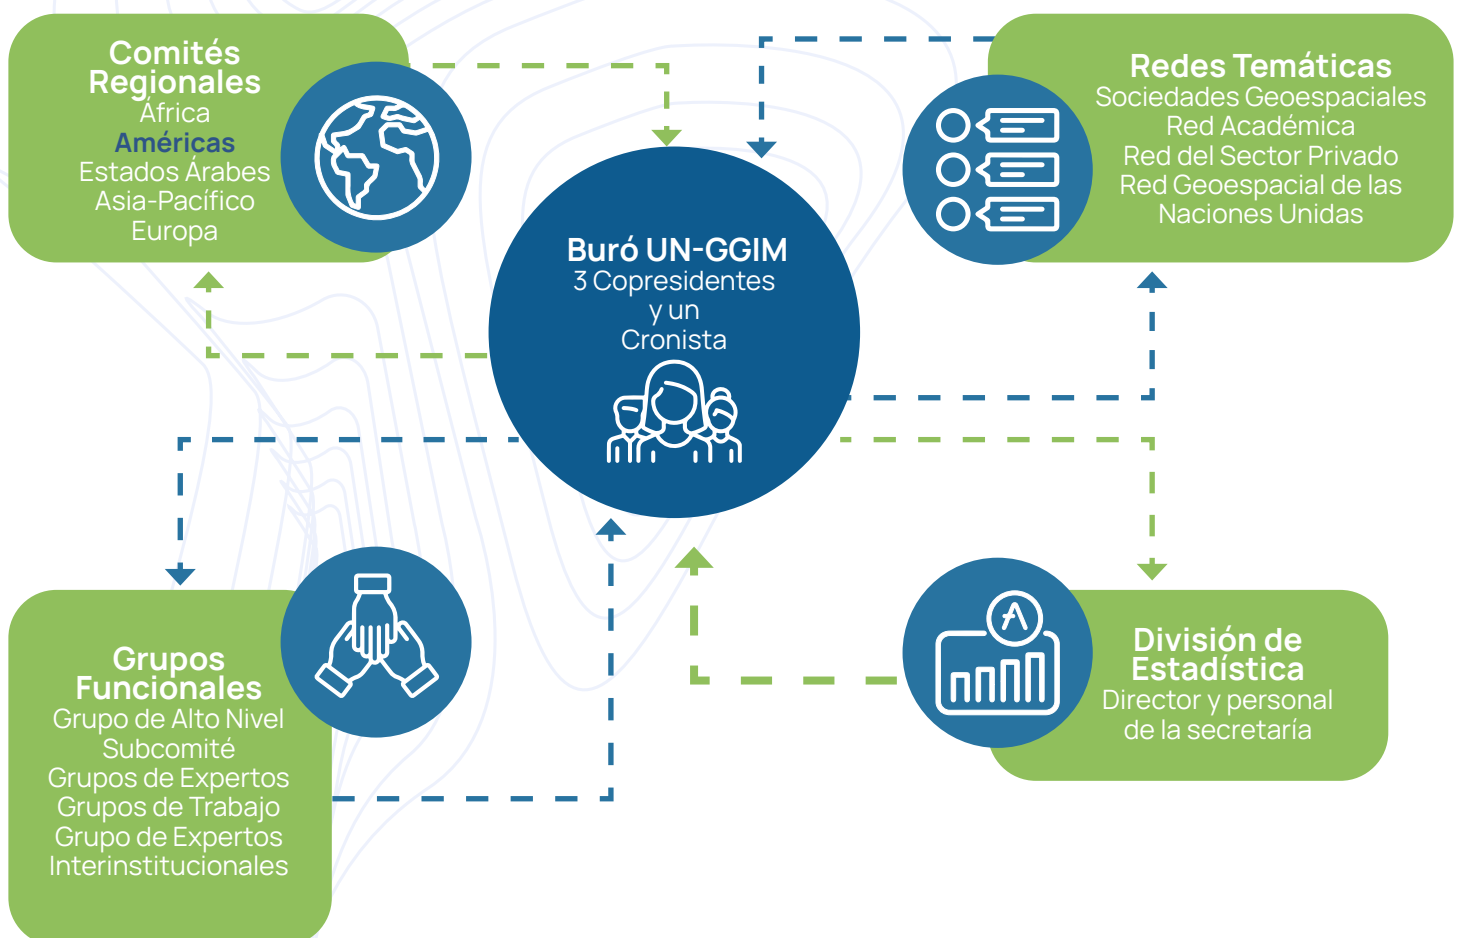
Comités Regionales
África
Américas
Estados Árabes
Asia-Pacífico
Europa

Redes Temáticas
Sociedades Geoespaciales
Red Académica
Red del Sector Privado
Red Geoespacial de las Naciones Unidas

Buró UN-GGIM
3 Copresidentes
y un
Cronista

Grupos Funcionales
Grupo de Alto Nivel
Subcomité
Grupos de Expertos
Grupos de Trabajo
Grupo de Expertos Interinstitucionales

División de Estadística
Director y personal de la secretaría